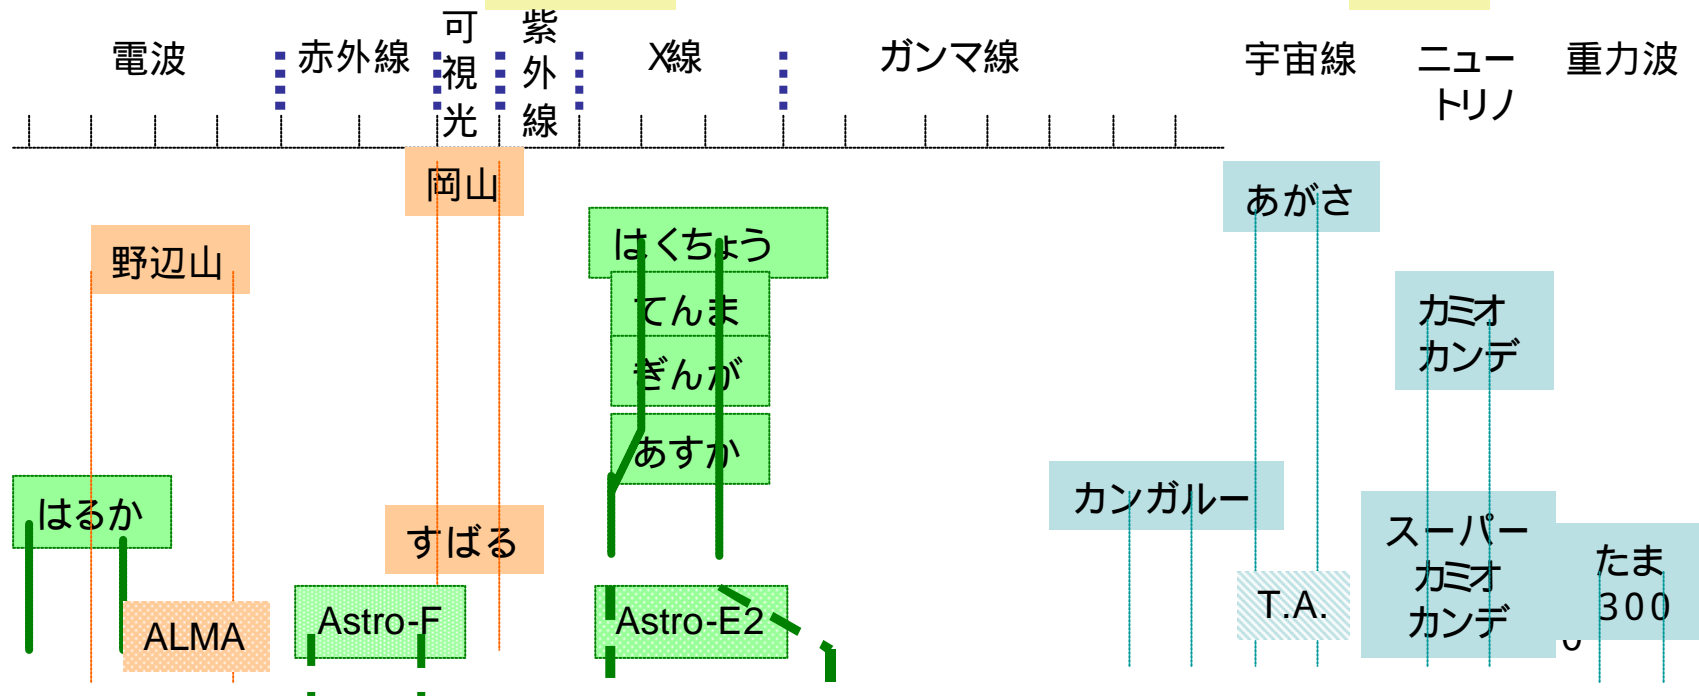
電波
赤外線
可視光
紫外線
X線
ガンマ線
宇宙線
ニュートリノ
重力波
岡山
あかさ
はくちょう
野辺山
てんま
カミオカンデ
ぎんが
あすか
カンガルー
はるか
すばる
スーパーカミオカンデ
たま300
T.A.
ALMA
Astro-F
Astro-E2